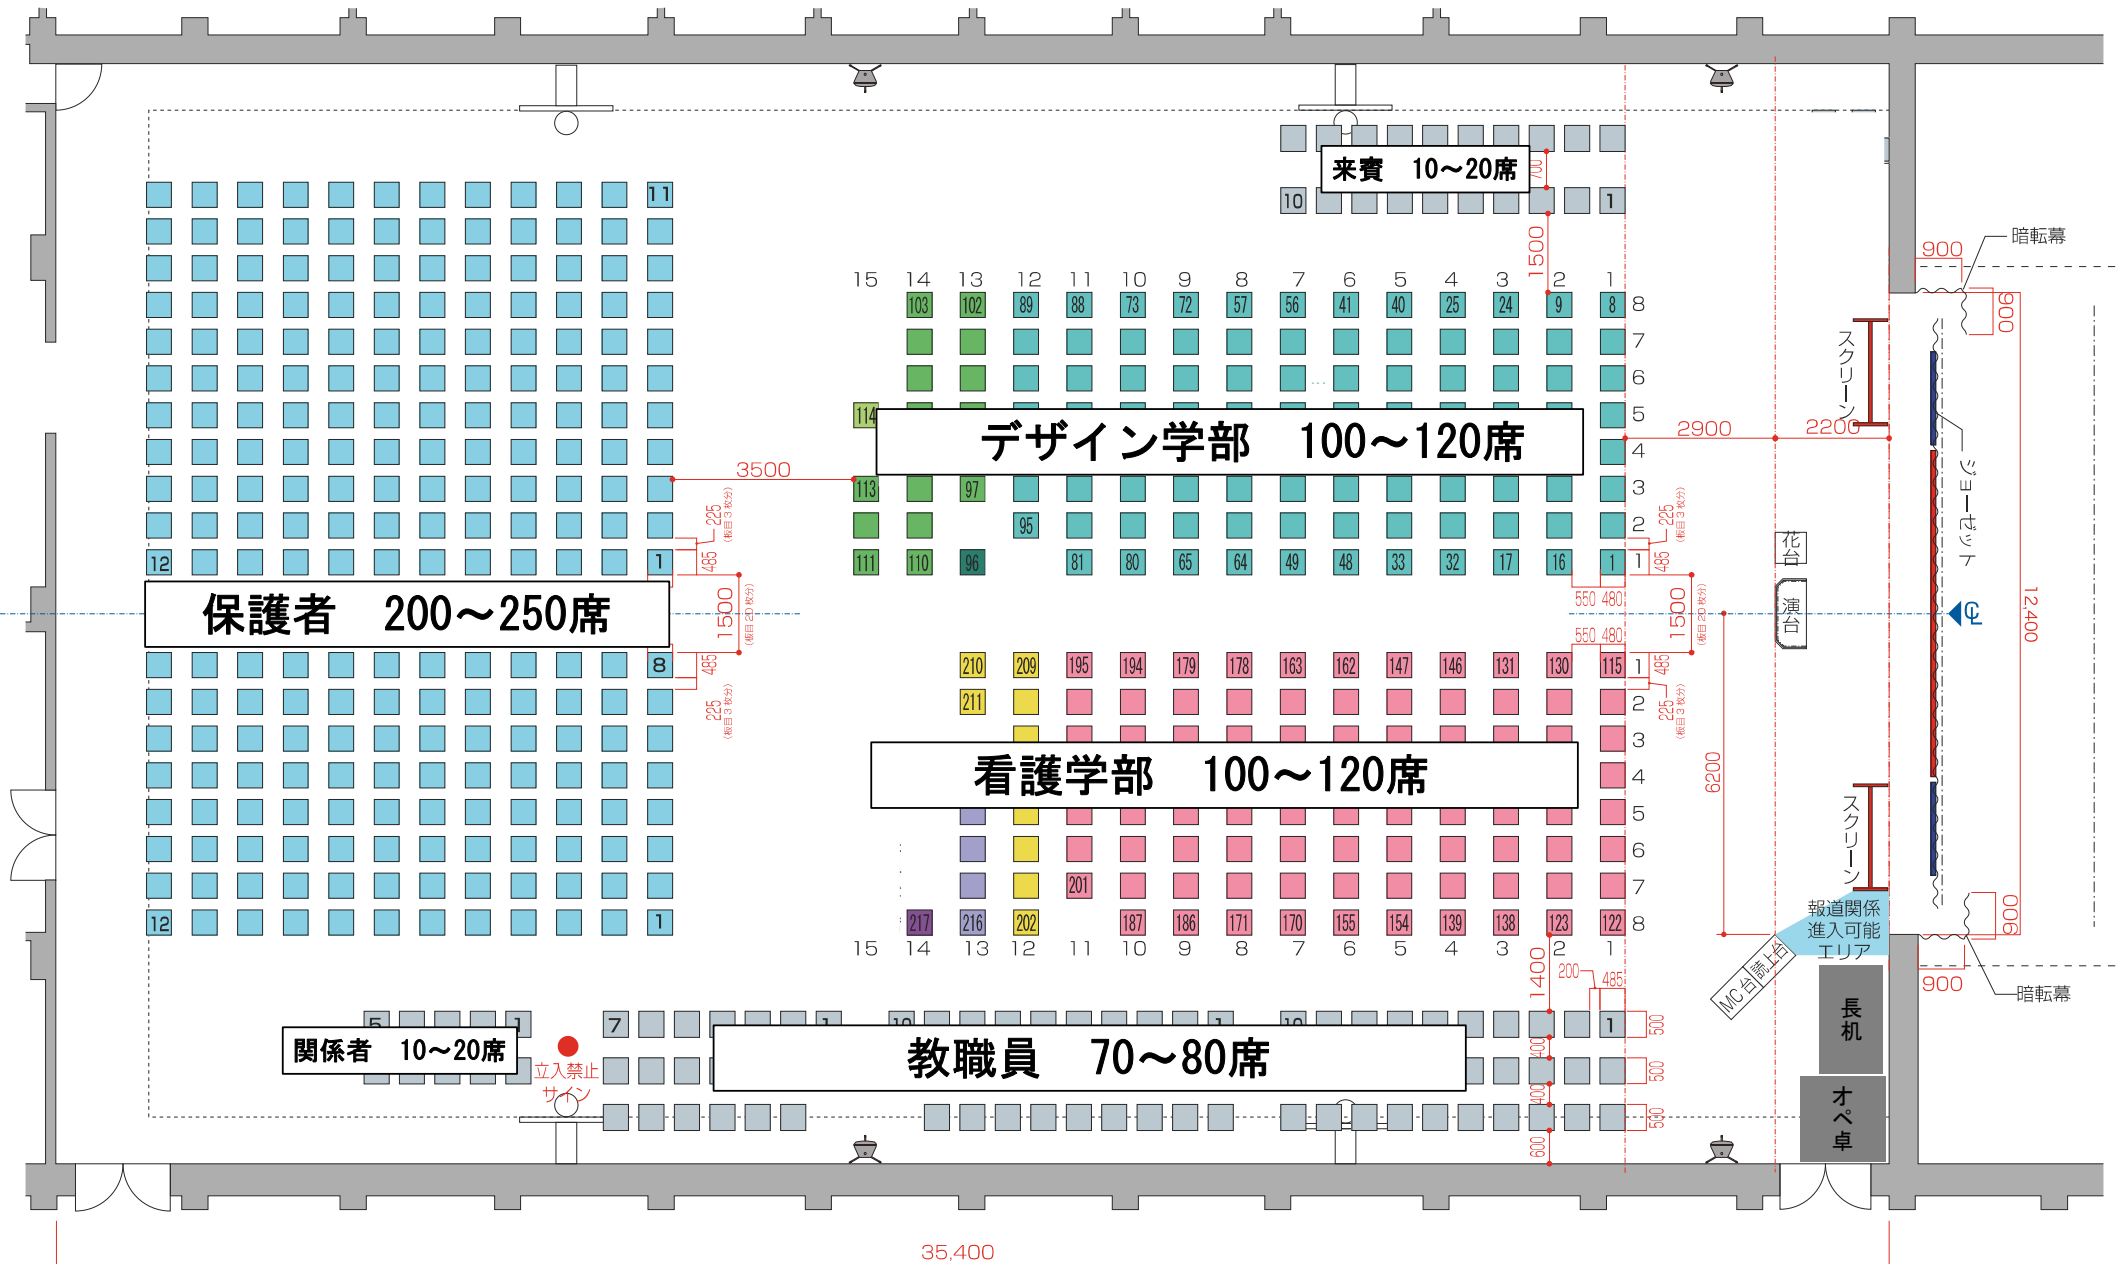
来賓　10～20席

10　1

700

1500

15 14 13 12 11 10 9 8 7 6 5 4 3 2 1

103 102 89 88 73 72 57 56 41 40 25 24 9 8

8 7 6 5 4 3 2 1

114

デザイン学部　100～120席

3500

113 97

95

111 110 96 81 80 65 64 49 48 33 32 17 16 1

11

12 1

保護者　200～250席

8

12 1

225 485 1500 485 225

2900 2200

900 900

暗転幕

スクリーン

ジョーゼット

花台

演台

12,400

550 480

550 480

210 209 195 194 179 178 163 162 147 146 131 130 115

211

看護学部　100～120席

1 2 3 4 5 6 7 8

6200

201

217 216 202 187 186 171 170 155 154 139 138 123 122

15 14 13 12 11 10 9 8 7 6 5 4 3 2 1

報道関係進入可能エリア

MC台 / 読上台

1400 200 485

900

暗転幕

長机

オペ卓

5 1

関係者　10～20席

立入禁止サイン

7 10 1 10 1 10 1

教職員　70～80席

500 500 500

400 400 600

35,400